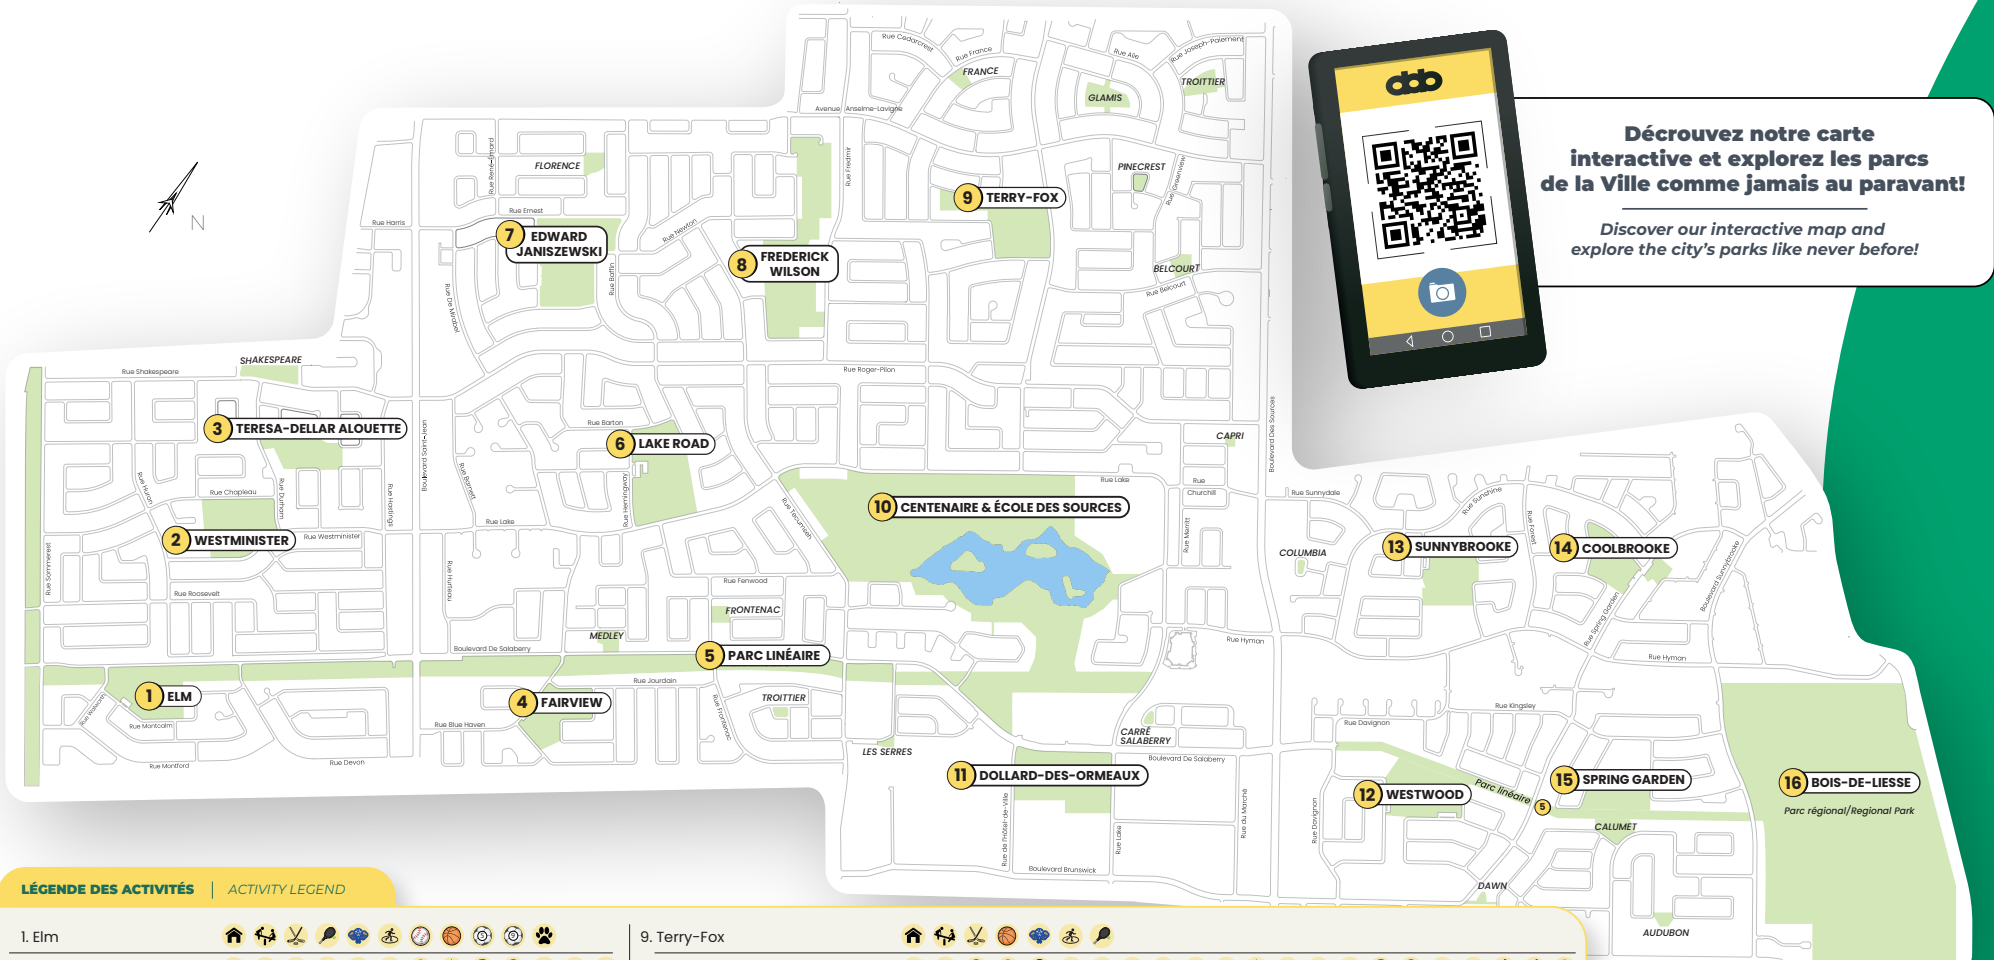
N

Rue Cedarcrest
Rue France
FRANCE
Rue Alie
Rue Joseph-Paiement
TROITTIER
GLAMIS
Avenue Anselme-Lavigne
FLORENCE
Rue René-Emard
PINECREST
Rue Greenview
Rue Fredmir
9 TERRY-FOX
Rue Ernest
Rue Harris
7 EDWARD JANISZEWSKI
Rue Newton
8 FREDERICK WILSON
BELCOURT
Rue Belcourt
Rue De Mirabel
Rue Baffin
SHAKESPEARE
Rue Shakespeare
Rue Roger-Pilon
3 TERESA-DELLAR ALOUETTE
Rue Barton
6 LAKE ROAD
CAPRI
Boulevard Saint-Jean
Rue Chapleau
Rue Huron
Rue Dumont
Rue Hastings
Rue Barnett
Rue Hemingway
Rue Lake
Rue Lake
Rue Churchill
Rue Sunnydale
Rue Sunshine
Boulevard Des Sources
10 CENTENAIRE & ÉCOLE DES SOURCES
Rue Tecumseh
Rue Westminster
2 WESTMINISTER
Rue Sommerset
Rue Hurteau
Rue Marlot
COLUMBIA
13 SUNNYBROOKE
Rue Forest
14 COOLBROOKE
Boulevard Sunnybrooke
Rue Fenwood
Rue Roosevelt
FRONTENAC
MEDLEY
Boulevard De Salaberry
5 PARC LINÉAIRE
Rue Hyman
Rue Spring Garden
Rue Hyman
1 ELM
Rue Jourdain
TROITTIER
4 FAIRVIEW
Rue Westcott
Rue Montcalm
Rue Blue Haven
Rue Frontenac
Rue Kingsley
Rue Davignon
CARRÉ SALABERRY
LES SERRES
Boulevard De Salaberry
Rue Montford
Rue Devon
11 DOLLARD-DES-ORMEAUX
15 SPRING GARDEN
16 BOIS-DE-LIESSE
Parc régional/Regional Park
12 WESTWOOD
Parc linéaire 5
CALUMET
Rue de l'Hôtel-de-Ville
Rue Lake
Rue du Marché
Rue Davignon
Boulevard Brunswick
DAWN
AUDUBON

ddo

Décrouvez notre carte interactive et explorez les parcs de la Ville comme jamais au paravant!

Discover our interactive map and explore the city's parks like never before!

LÉGENDE DES ACTIVITÉS | ACTIVITY LEGEND

1. Elm
9. Terry-Fox